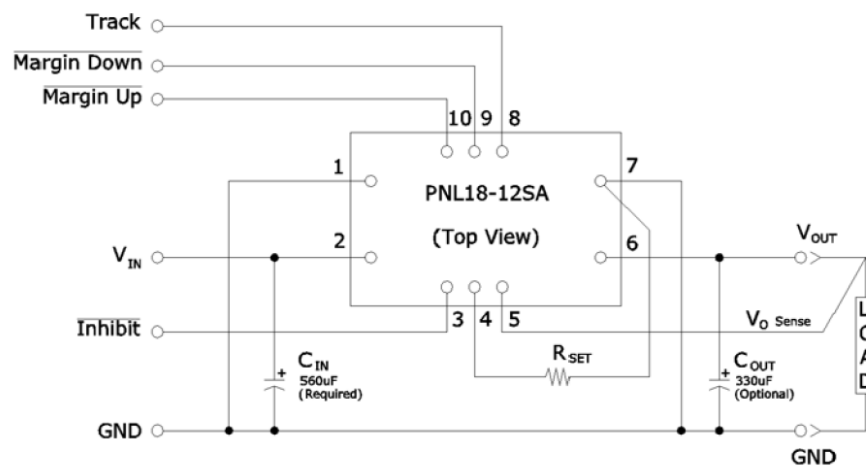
Track
$\overline{\text{Margin Down}}$
$\overline{\text{Margin Up}}$
10 9 8
1
PNL18-12SA
7
$V_{IN}$
2
(Top View)
6
$V_{OUT}$
$\overline{\text{Inhibit}}$
3 4 5
$V_{O\ Sense}$
L
C
A
D
$R_{SET}$
$C_{IN}$
560uF
(Required)
$C_{OUT}$
330uF
(Optional)
GND
GND